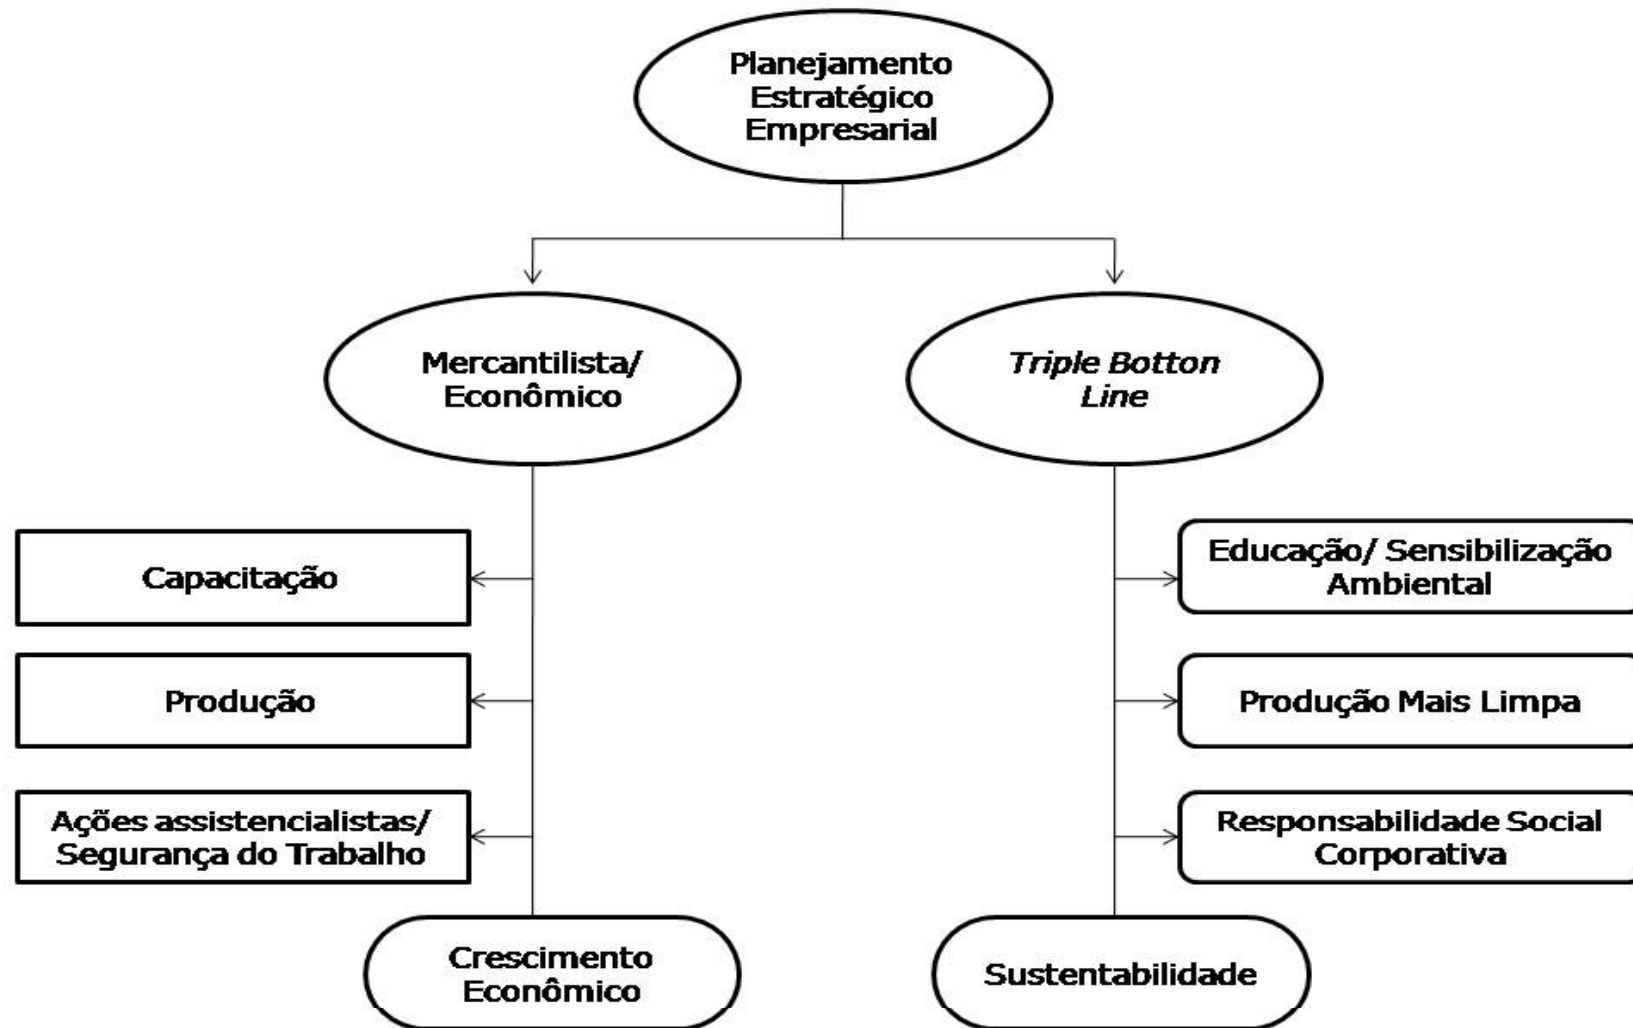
Planejamento Estratégico Empresarial

Mercantilista/ Econômico

*Triple Botton Line*

Capacitação

Produção

Ações assistencialistas/ Segurança do Trabalho

Crescimento Econômico

Educação/ Sensibilização Ambiental

Produção Mais Limpa

Responsabilidade Social Corporativa

Sustentabilidade